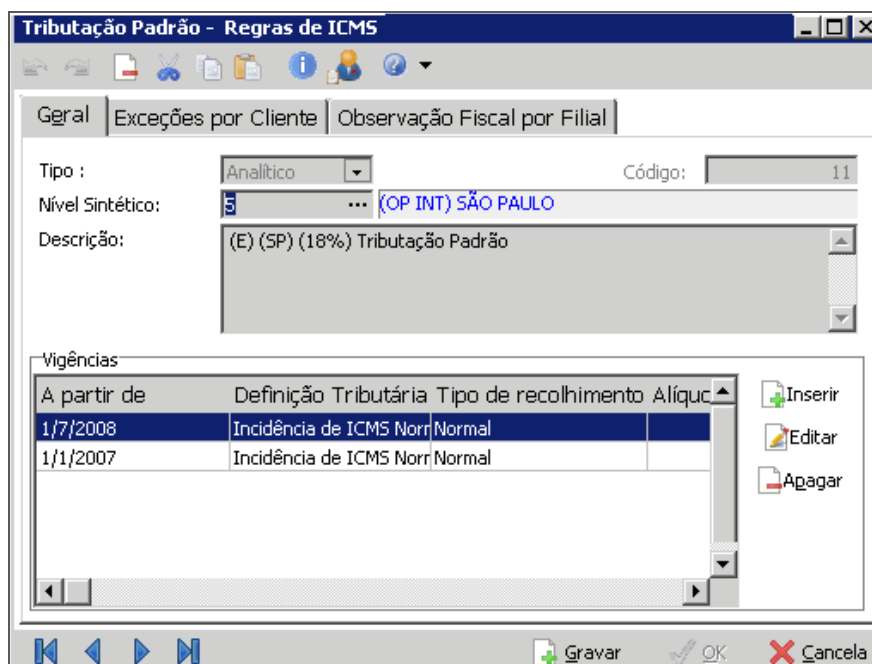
Tributação Padrão - Regras de ICMS

Geral | Exceções por Cliente | Observação Fiscal por Filial

Tipo : Analítico
Código: 11
Nível Sintético: 5 ... (OP INT) SÃO PAULO
Descrição: (E) (SP) (18%) Tributação Padrão

Vigências

| A partir de | Definição Tributária | Tipo de recolhimento | Alíquc |
|---|---|---|---|
| 1/7/2008 | Incidência de ICMS Norr | Normal | |
| 1/1/2007 | Incidência de ICMS Norr | Normal | |

Inserir
Editar
Apagar

Gravar
OK
Cancela